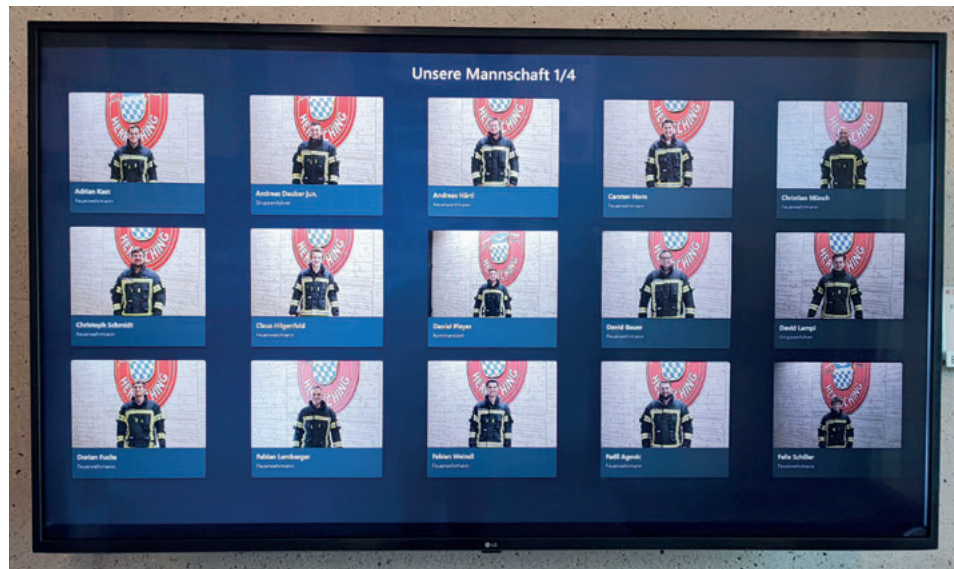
Unsere Mannschaft 1/4

Adrian Kast
Feuerwehrmann

Andreas Dauber jun.
Gruppenführer

Andreas Härtl
Feuerwehrmann

Carsten Horn
Feuerwehrmann

Christian Münch
Feuerwehrmann

Christoph Schmidt
Feuerwehrmann

Claus Hilgenfeld
Feuerwehrmann

Daniel Pleyer
Kommandant

David Bauer
Feuerwehrmann

David Lampl
Gruppenführer

Dorian Fuchs
Feuerwehrmann

Fabian Lemberger
Feuerwehrmann

Fabian Weindl
Feuerwehrmann

Fedil Agovic
Feuerwehrmann

Felix Schiller
Feuerwehrmann

HEHLING

LG